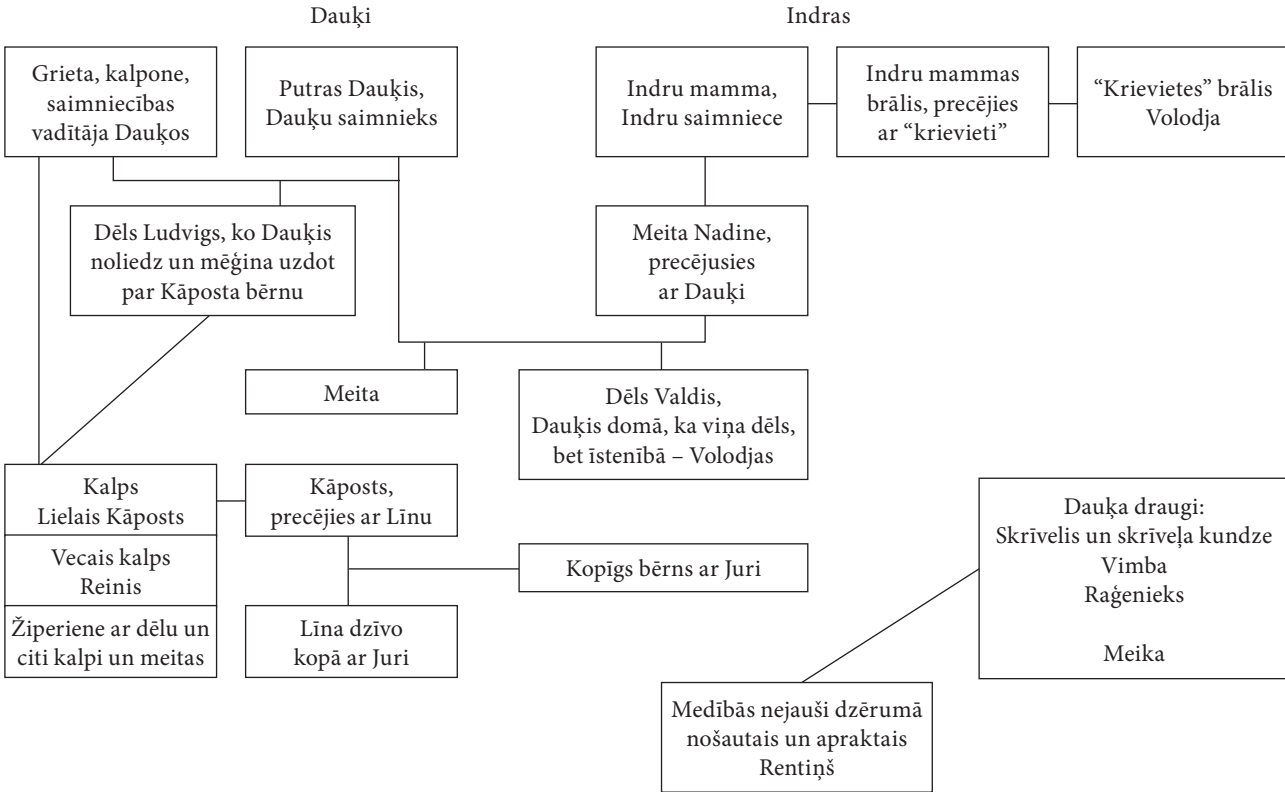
Dauķi

Indras

Grieta, kalpone, saimniecības vadītāja Dauķos

Putras Dauķis, Dauķu saimnieks

Indru mamma, Indru saimniece

Indru mammas brālis, precējies ar "krievieti"

"Krievietes" brālis Volodja

Dēls Ludvigs, ko Dauķis noliedz un mēģina uzdot par Kāposta bērnu

Meita Nadine, precējusies ar Dauķi

Meita

Dēls Valdis, Dauķis domā, ka viņa dēls, bet īstenībā – Volodjas

Kalps Lielais Kāposts

Vecais kalps Reinis

Žiperiene ar dēlu un citi kalpi un meitas

Kāposts, precējies ar Līnu

Kopīgs bērns ar Juri

Līna dzīvo kopā ar Juri

Dauķa draugi:
Skrīvelis un skrīveļa kundze
Vimba
Raģenieks

Meika

Medībās nejauši dzērumā nošautais un apraktais Rentiņš